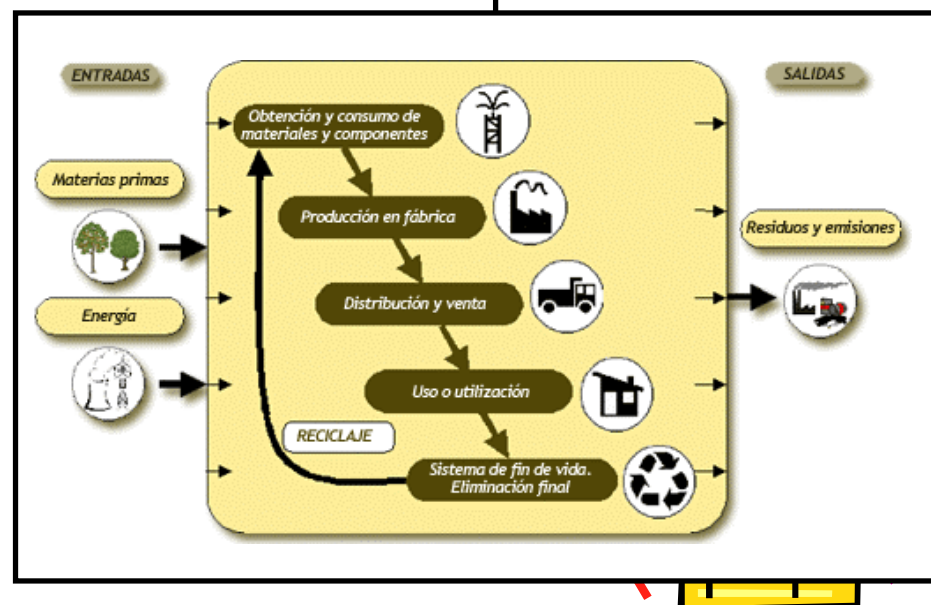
ENTRADAS

Materias primas

Energía

Obtención y consumo de materiales y componentes

Producción en fábrica

Distribución y venta

Uso o utilización

RECICLAJE

Sistema de fin de vida. Eliminación final

SALIDAS

Residuos y emisiones